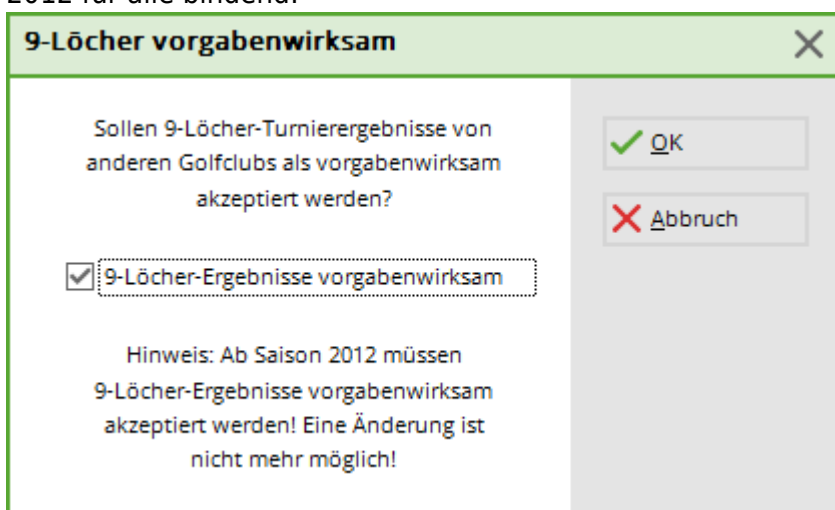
2012 für alle bindend.

9-Löcher vorgabenwirksam

Sollen 9-Löcher-Turnierergebnisse von anderen Golfclubs als vorgabenwirksam akzeptiert werden?

9-Löcher-Ergebnisse vorgabenwirksam

Hinweis: Ab Saison 2012 müssen 9-Löcher-Ergebnisse vorgabenwirksam akzeptiert werden! Eine Änderung ist nicht mehr möglich!

OK

Abbruch